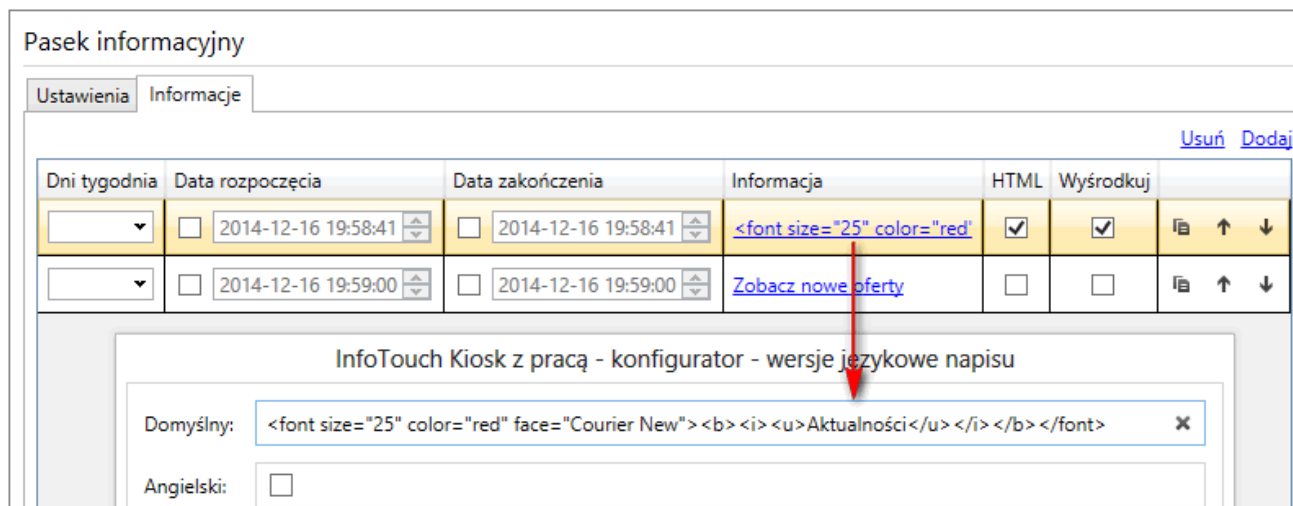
Pasek informacyjny

Ustawienia Informacje

Usuń Dodaj

| Dni tygodnia | Data rozpoczęcia | Data zakończenia | Informacja | HTML | Wyśrodkuj | |
|---|---|---|---|---|---|---|
| | 2014-12-16 19:58:41 | 2014-12-16 19:58:41 | <font size="25" color="red" | ☑ | ☑ | |
| | 2014-12-16 19:59:00 | 2014-12-16 19:59:00 | Zobacz nowe oferty | ☐ | ☐ | |

InfoTouch Kiosk z pracą - konfigurator - wersje językowe napisu

Domyślny: <font size="25" color="red" face="Courier New"><b><i><u>Aktualności</u></i></b></font>

Angielski: